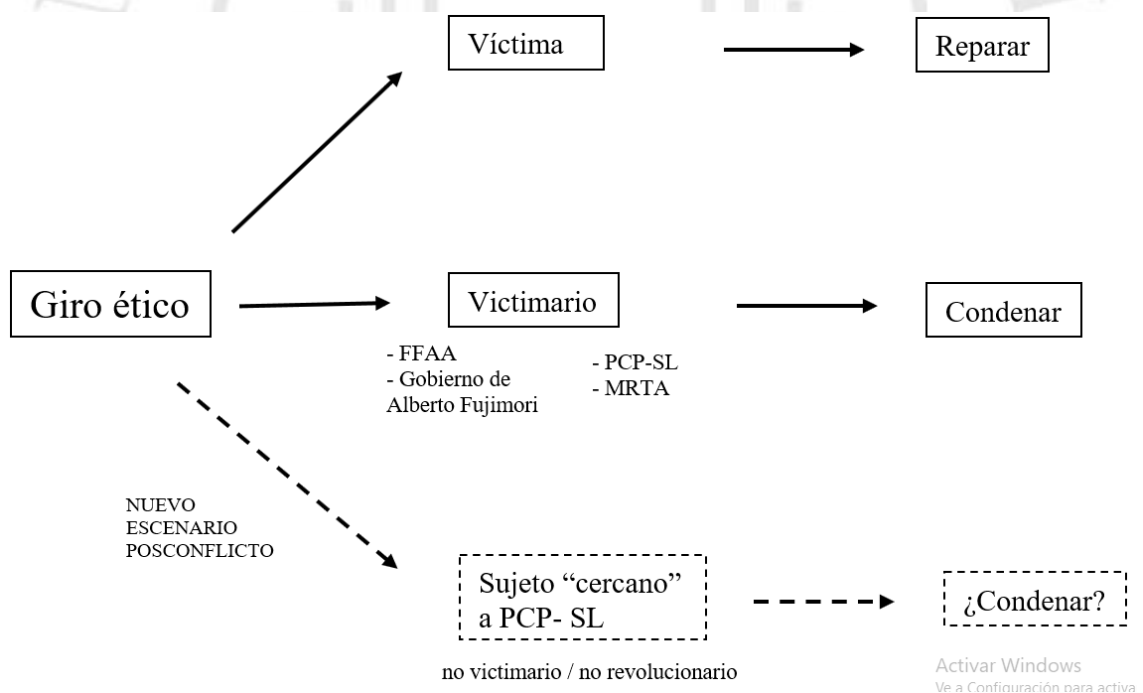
Víctima

Reparar

Giro ético

Victimario

Condenar

- FFAA
- Gobierno de Alberto Fujimori

- PCP-SL
- MRTA

NUEVO ESCENARIO POSCONFLICTO

Sujeto “cercano” a PCP- SL

¿Condenar?

no victimario / no revolucionario

Activar Windows
Ve a Configuración para activa